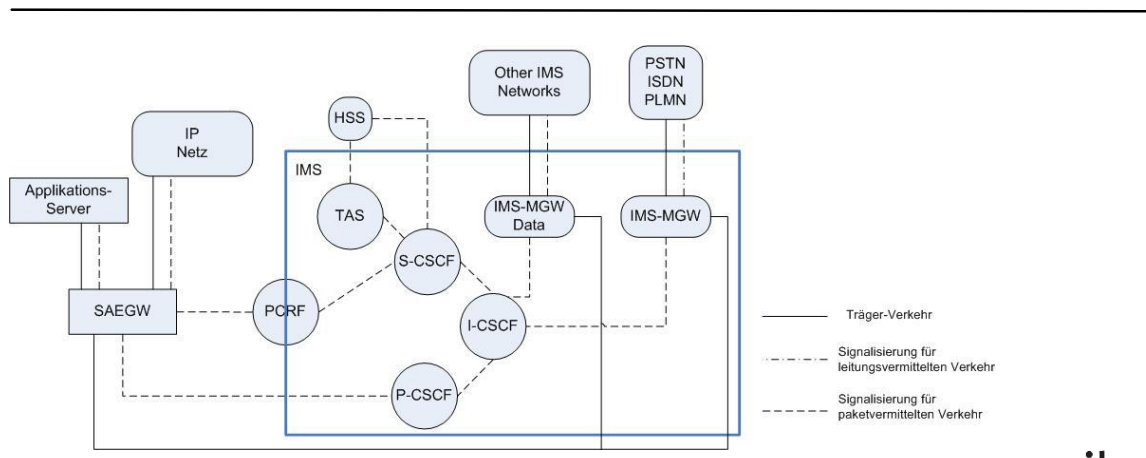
Other IMS Networks

PSTN
ISDN
PLMN

HSS

IP Netz

IMS

Applikations-Server

TAS

IMS-MGW Data

IMS-MGW

S-CSCF

SAEGW

PCRF

I-CSCF

P-CSCF

Träger-Verkehr

Signalisierung für leitungsvermittelten Verkehr

Signalisierung für paketvermittelten Verkehr